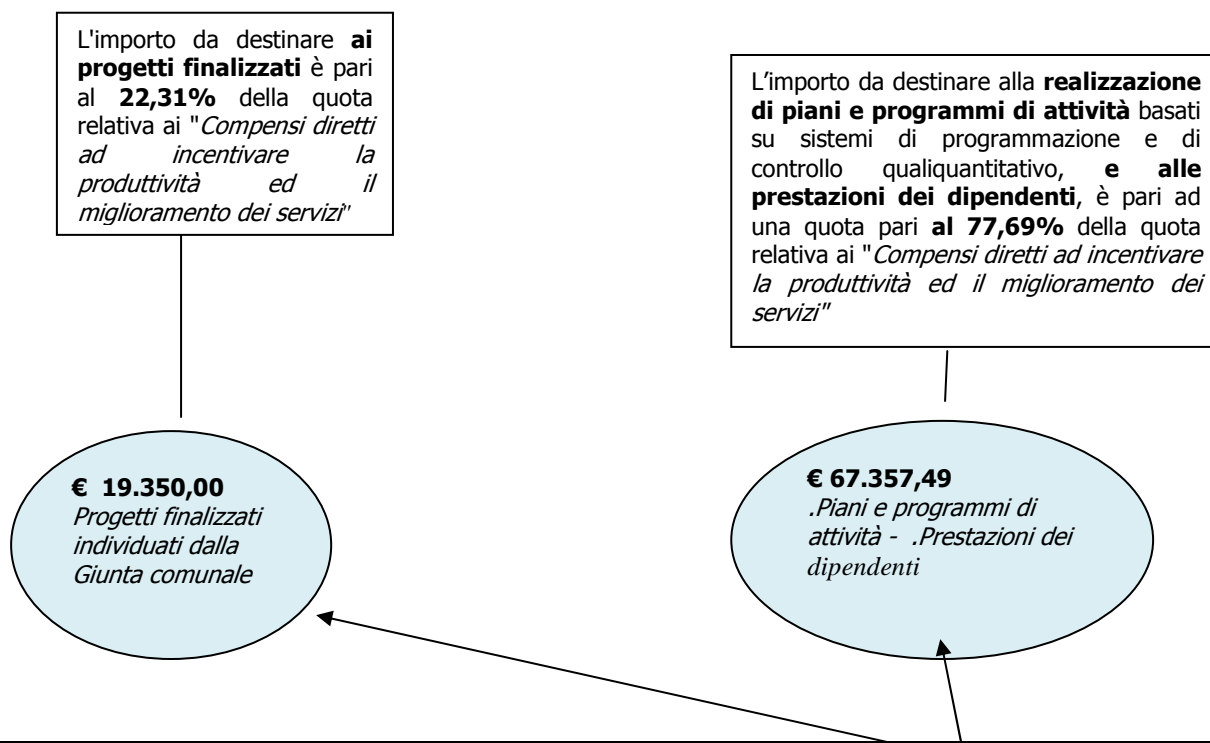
L'importo da destinare **ai progetti finalizzati** è pari al **22,31%** della quota relativa ai "*Compensi diretti ad incentivare la produttività ed il miglioramento dei servizi*"

L'importo da destinare alla **realizzazione di piani e programmi di attività** basati su sistemi di programmazione e di controllo qualiquantitativo, **e alle prestazioni dei dipendenti**, è pari ad una quota pari **al 77,69%** della quota relativa ai "*Compensi diretti ad incentivare la produttività ed il miglioramento dei servizi*"

**€ 19.350,00**
*Progetti finalizzati individuati dalla Giunta comunale*

**€ 67.357,49**
*.Piani e programmi di attività - .Prestazioni dei dipendenti*